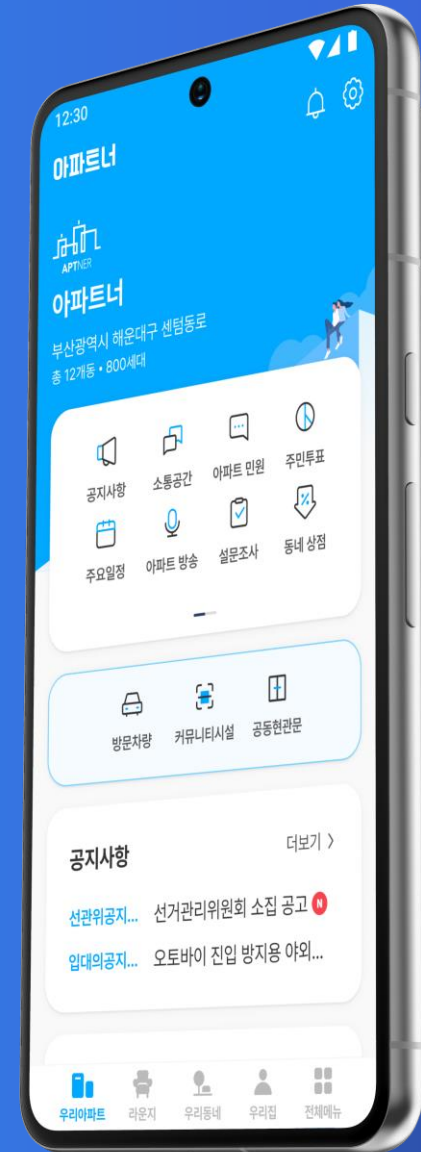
12:30

아파트너

APTNER

아파트너

부산광역시 해운대구 센텀동로
총 12개동 • 800세대

공지사항
소통공간
아파트 민원
주민투표
주요일정
아파트 방송
설문조사
동네 상점

방문차량
커뮤니티시설
공동현관문

공지사항
더보기 >

선관위공지... 선거관리위원회 소집 공고 N
입대의공지... 오토바이 진입 방지용 야외...

우리아파트
라운지
우리동네
우리집
전체메뉴